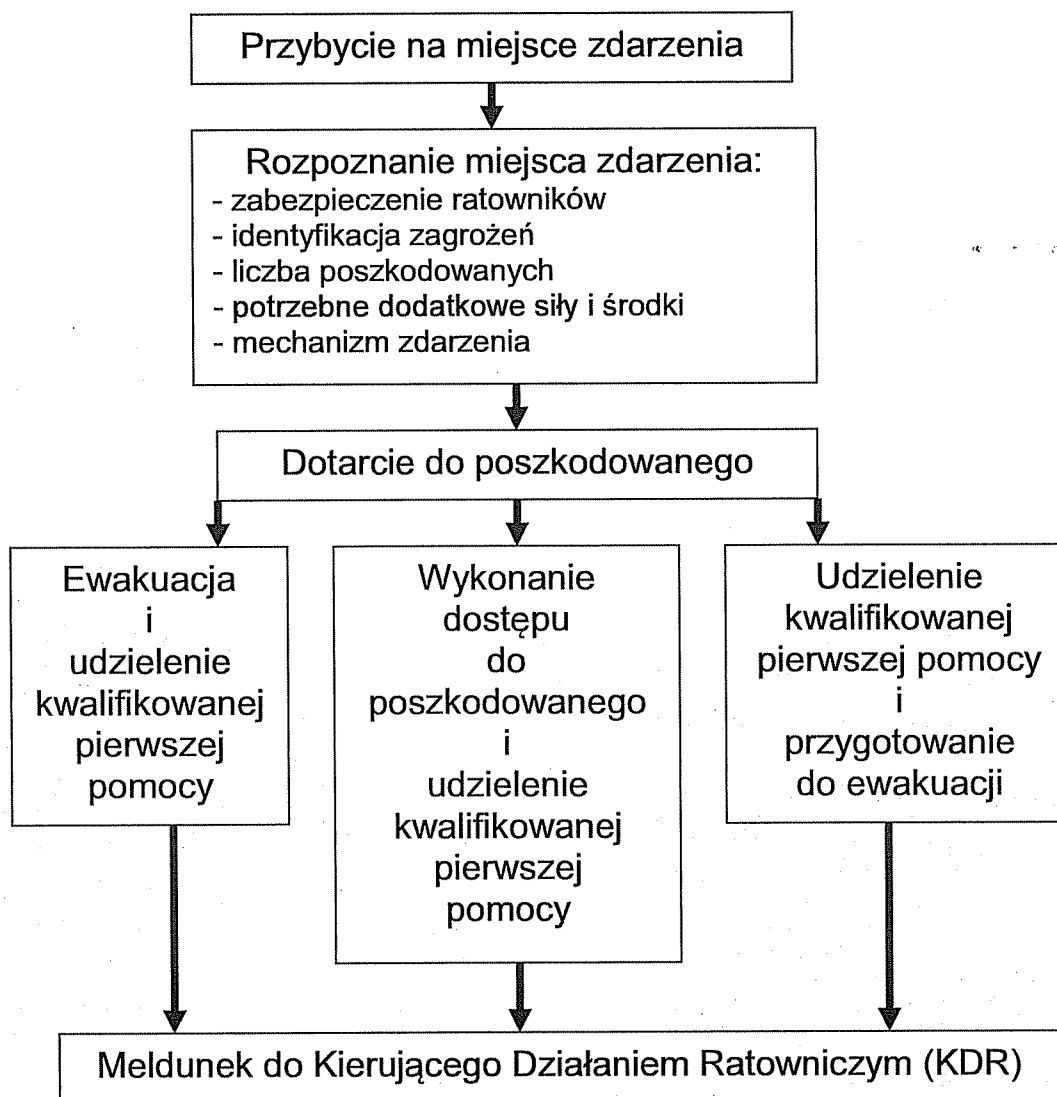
Przybycie na miejsce zdarzenia

Rozpoznanie miejsca zdarzenia:
- zabezpieczenie ratowników
- identyfikacja zagrożeń
- liczba poszkodowanych
- potrzebne dodatkowe siły i środki
- mechanizm zdarzenia

Dotarcie do poszkodowanego

Ewakuacja i udzielenie kwalifikowanej pierwszej pomocy

Wykonanie dostępu do poszkodowanego i udzielenie kwalifikowanej pierwszej pomocy

Udzielenie kwalifikowanej pierwszej pomocy i przygotowanie do ewakuacji

Meldunek do Kierującego Działaniem Ratowniczym (KDR)